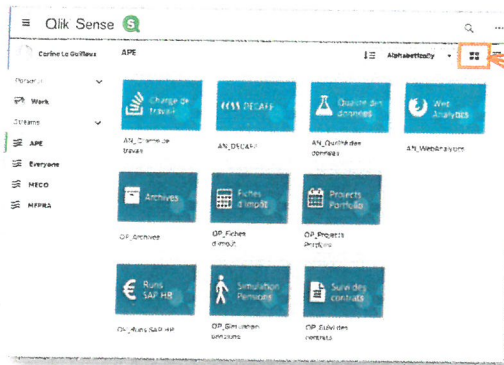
Qlik Sense

Corine Le Goilleux

APE

Alphabetically

Personal

Work

Streams

APE

Everyone

MECO

MFPRA

Charge de travail

AN_Charge de travail

DECAFF

AN_DECAFF

Qualité des données

AN_Qualité des données

Web Analytics

AN_WebAnalytics

Archives

OP_Archives

Fiches d'impôt

OP_Fiches d'impôt

Projects Portfolio

OP_Projects Portfolio

Runs SAP HR

OP_Runs SAP HR

Simulation Pensions

OP_Simulation pensions

Suivi des contrats

OP_Suivi des contrats